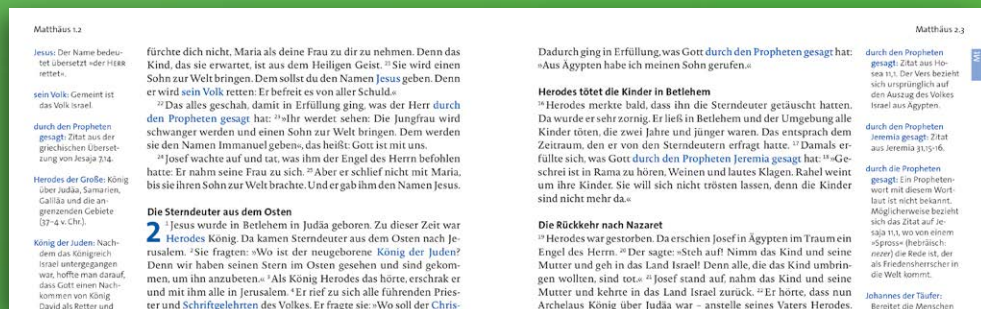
Matthäus 1.2

Jesus: Der Name bedeutet übersetzt »der HERR rettet«.

sein Volk: Gemeint ist das Volk Israel.

durch den Propheten gesagt: Zitat aus der griechischen Übersetzung von Jesaja 7,14.

Herodes der Große: König über Judäa, Samarien, Galiläa und die angrenzenden Gebiete (37–4 v. Chr.).

König der Juden: Nachdem das Königreich Israel untergegangen war, hoffte man darauf, dass Gott einen Nachkommen von König David als Retter und

fürchte dich nicht, Maria als deine Frau zu dir zu nehmen. Denn das Kind, das sie erwartet, ist aus dem Heiligen Geist. 21 Sie wird einen Sohn zur Welt bringen. Dem sollst du den Namen Jesus geben. Denn er wird sein Volk retten: Er befreit es von aller Schuld.«

22 Das alles geschah, damit in Erfüllung ging, was der Herr durch den Propheten gesagt hat: 23 »Ihr werdet sehen: Die Jungfrau wird schwanger werden und einen Sohn zur Welt bringen. Dem werden sie den Namen Immanuel geben«, das heißt: Gott ist mit uns.

24 Josef wachte auf und tat, was ihm der Engel des Herrn befohlen hatte: Er nahm seine Frau zu sich. 25 Aber er schlief nicht mit Maria, bis sie ihren Sohn zur Welt brachte. Und er gab ihm den Namen Jesus.

Die Sterndeuter aus dem Osten

2 1 Jesus wurde in Betlehem in Judäa geboren. Zu dieser Zeit war Herodes König. Da kamen Sterndeuter aus dem Osten nach Jerusalem. 2 Sie fragten: »Wo ist der neugeborene König der Juden? Denn wir haben seinen Stern im Osten gesehen und sind gekommen, um ihn anzubeten.« 3 Als König Herodes das hörte, erschrak er und mit ihm alle in Jerusalem. 4 Er rief zu sich alle führenden Priester und Schriftgelehrten des Volkes. Er fragte sie: »Wo soll der Chris-

Matthäus 2.3

Dadurch ging in Erfüllung, was Gott durch den Propheten gesagt hat: »Aus Ägypten habe ich meinen Sohn gerufen.«

Herodes tötet die Kinder in Betlehem

16 Herodes merkte bald, dass ihn die Sterndeuter getäuscht hatten. Da wurde er sehr zornig. Er ließ in Betlehem und der Umgebung alle Kinder töten, die zwei Jahre und jünger waren. Das entsprach dem Zeitraum, den er von den Sterndeutern erfragt hatte. 17 Damals erfüllte sich, was Gott durch den Propheten Jeremia gesagt hat: 18 »Geschrei ist in Rama zu hören, Weinen und lautes Klagen. Rahel weint um ihre Kinder. Sie will sich nicht trösten lassen, denn die Kinder sind nicht mehr da.«

Die Rückkehr nach Nazaret

19 Herodes war gestorben. Da erschien Josef in Ägypten im Traum ein Engel des Herrn. 20 Der sagte: »Steh auf! Nimm das Kind und seine Mutter und geh in das Land Israel! Denn alle, die das Kind umbringen wollten, sind tot.« 21 Josef stand auf, nahm das Kind und seine Mutter und kehrte in das Land Israel zurück. 22 Er hörte, dass nun Archelaus König über Judäa war – anstelle seines Vaters Herodes.

durch den Propheten gesagt: Zitat aus Hosea 11,1. Der Vers bezieht sich ursprünglich auf den Auszug des Volkes Israel aus Ägypten.

durch den Propheten Jeremia gesagt: Zitat aus Jeremia 31,15–16.

durch die Propheten gesagt: Ein Prophetenwort mit diesem Wortlaut ist nicht bekannt. Möglicherweise bezieht sich das Zitat auf Jesaja 11,1, wo von einem »Spross« (hebräisch: nezer) die Rede ist, der als Friedensherrscher in die Welt kommt.

Johannes der Täufer: Bereitet die Menschen

MT